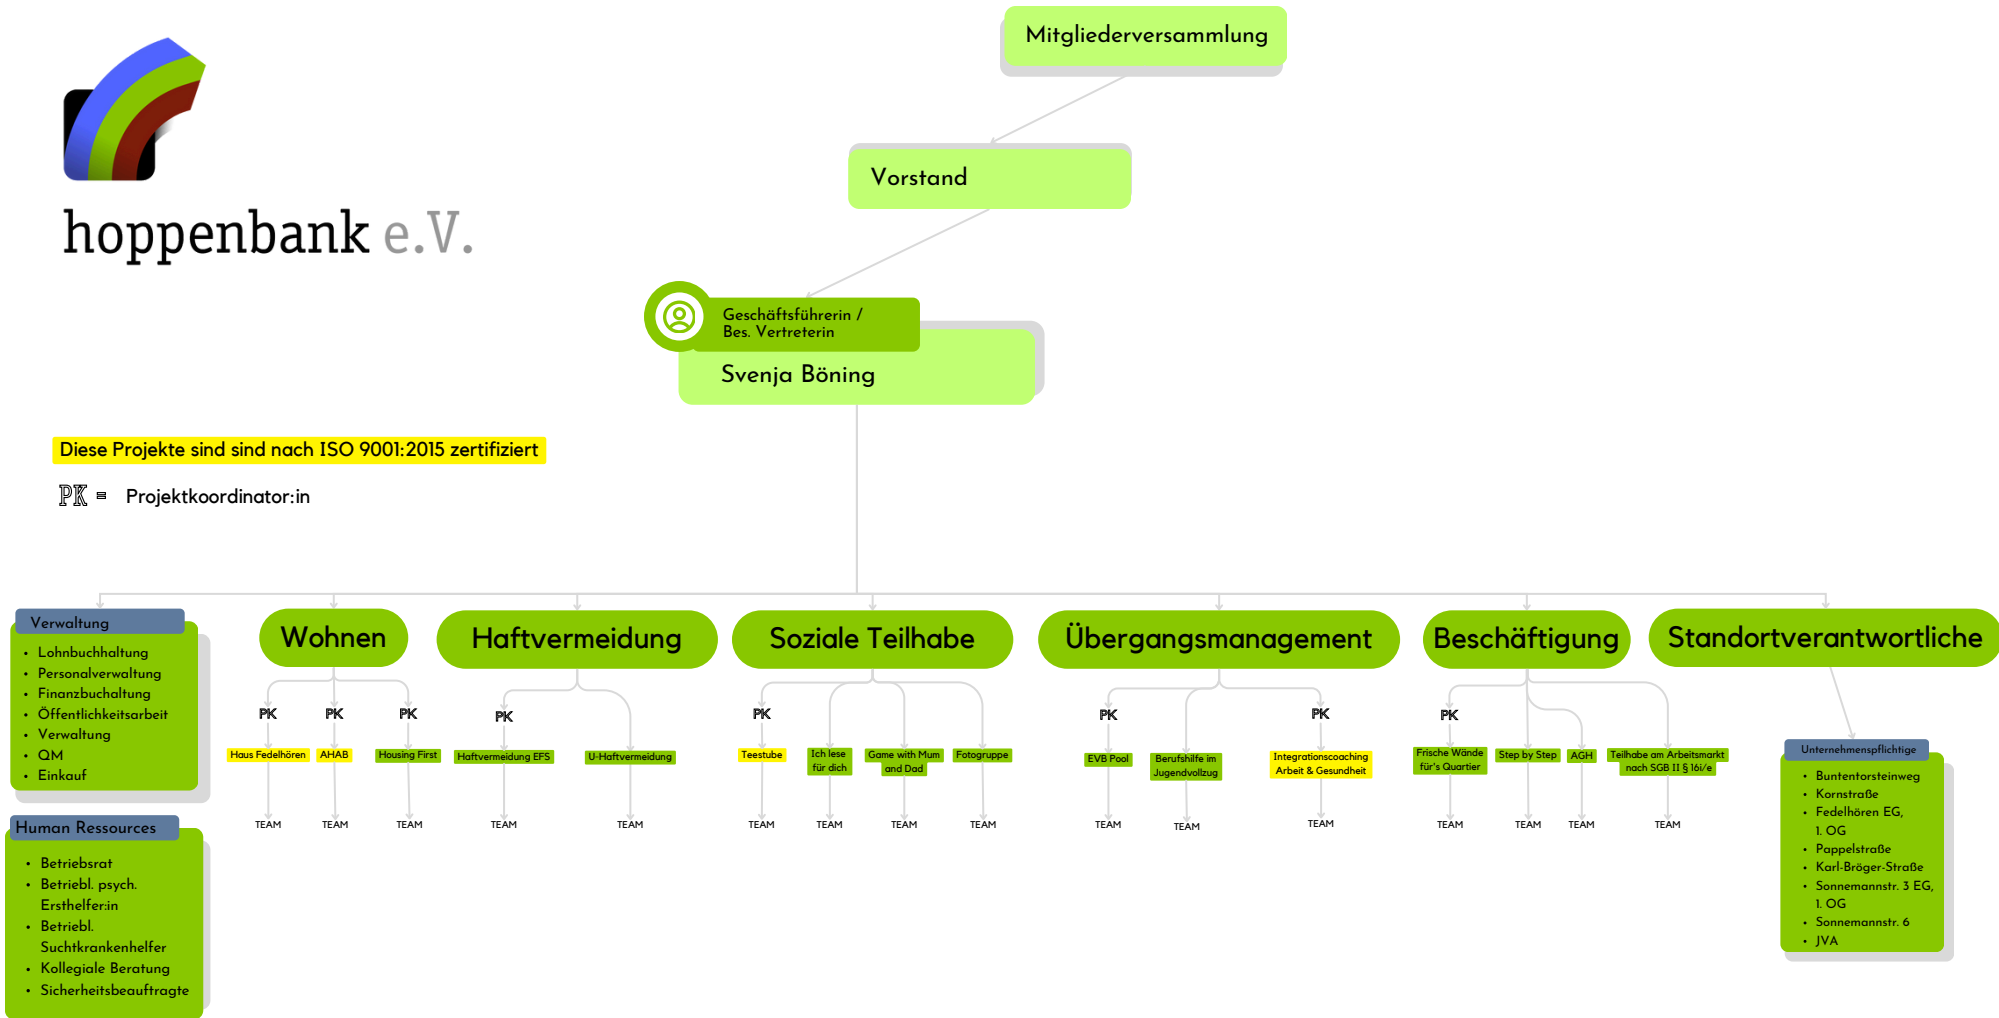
hoppenbank e.V.

Mitgliederversammlung

Vorstand

Geschäftsführerin / Bes. Vertreterin

Svenja Böning

Diese Projekte sind sind nach ISO 9001:2015 zertifiziert

PK = Projektkoordinator:in

Verwaltung
- Lohnbuchhaltung
- Personalverwaltung
- Finanzbuchaltung
- Öffentlichkeitsarbeit
- Verwaltung
- QM
- Einkauf

Human Ressources
- Betriebsrat
- Betriebl. psych. Ersthelfer:in
- Betriebl. Suchtkrankenhelfer
- Kollegiale Beratung
- Sicherheitsbeauftragte

Wohnen
PK PK PK
Haus Fedelhören AHAB Housing First
TEAM TEAM TEAM

Haftvermeidung
PK
Haftvermeidung EFS U-Haftvermeidung
TEAM TEAM

Soziale Teilhabe
PK
Teestube Ich lese für dich Game with Mum and Dad Fotogruppe
TEAM TEAM TEAM TEAM

Übergangsmanagement
PK PK
EVB Pool Berufshilfe im Jugendvollzug Integrationscoaching Arbeit & Gesundheit
TEAM TEAM TEAM

Beschäftigung
PK
Frische Wände für's Quartier Step by Step AGH Teilhabe am Arbeitsmarkt nach SGB II § 16i/e
TEAM TEAM TEAM TEAM

Standortverantwortliche

Unternehmenspflichtige
- Buntentorsteinweg
- Kornstraße
- Fedelhören EG, 1. OG
- Pappelstraße
- Karl-Bröger-Straße
- Sonnemannstr. 3 EG, 1. OG
- Sonnemannstr. 6
- JVA